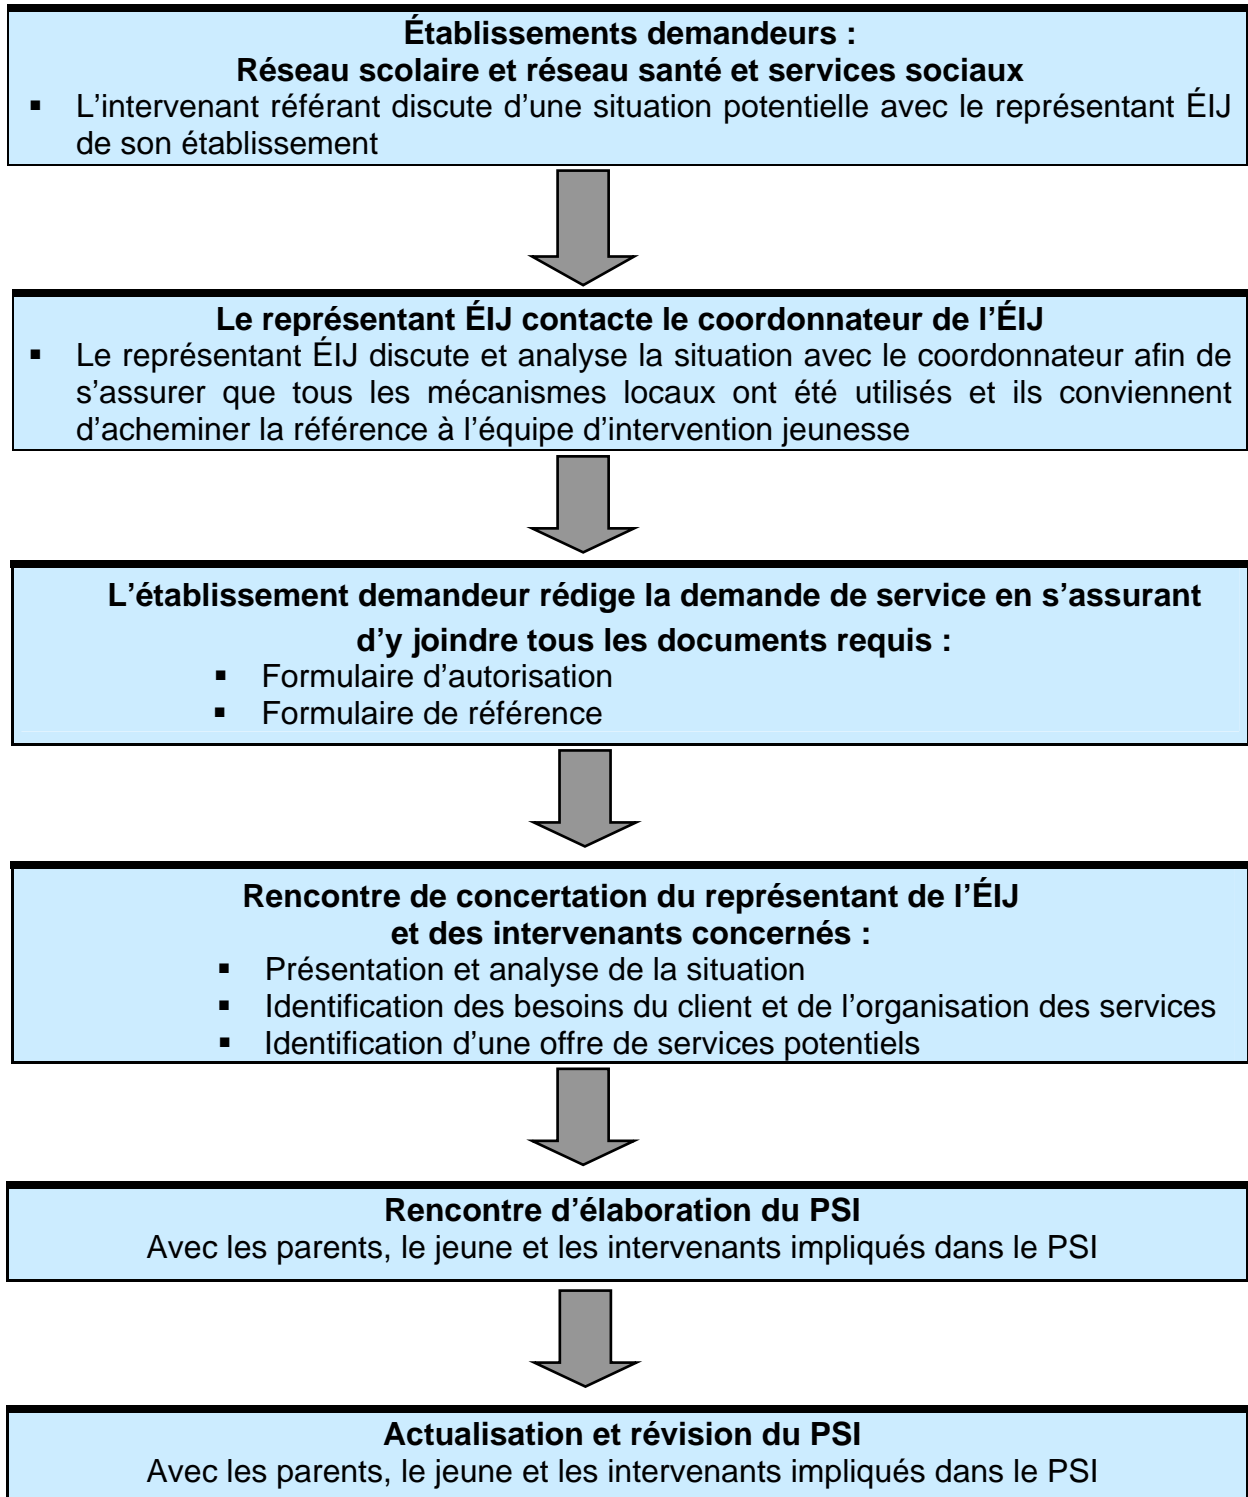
**Établissements demandeurs :**
**Réseau scolaire et réseau santé et services sociaux**

- L'intervenant référant discute d'une situation potentielle avec le représentant ÉIJ de son établissement

**Le représentant ÉIJ contacte le coordonnateur de l'ÉIJ**

- Le représentant ÉIJ discute et analyse la situation avec le coordonnateur afin de s'assurer que tous les mécanismes locaux ont été utilisés et ils conviennent d'acheminer la référence à l'équipe d'intervention jeunesse

**L'établissement demandeur rédige la demande de service en s'assurant d'y joindre tous les documents requis :**

- Formulaire d'autorisation
- Formulaire de référence

**Rencontre de concertation du représentant de l'ÉIJ et des intervenants concernés :**

- Présentation et analyse de la situation
- Identification des besoins du client et de l'organisation des services
- Identification d'une offre de services potentiels

**Rencontre d'élaboration du PSI**
Avec les parents, le jeune et les intervenants impliqués dans le PSI

**Actualisation et révision du PSI**
Avec les parents, le jeune et les intervenants impliqués dans le PSI